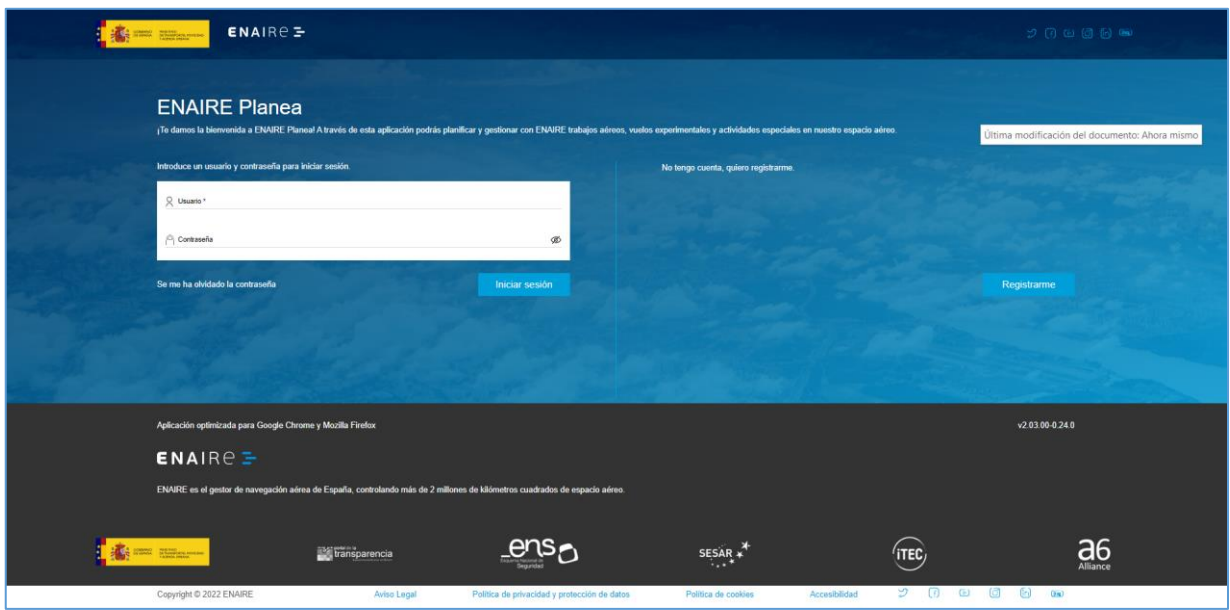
ENAIRE

ENAIRE Planea

¡Te damos la bienvenida a ENAIRE Planea! A través de esta aplicación podrás planificar y gestionar con ENAIRE trabajos aéreos, vuelos experimentales y actividades especiales en nuestro espacio aéreo.

Última modificación del documento: Ahora mismo

Introduce un usuario y contraseña para iniciar sesión.

Usuario *

Contraseña

Se me ha olvidado la contraseña

Iniciar sesión

No tengo cuenta, quiero registrarme.

Registrarme

Aplicación optimizada para Google Chrome y Mozilla Firefox

v2.03.00-0.24.0

ENAIRE

ENAIRE es el gestor de navegación aérea de España, controlando más de 2 millones de kilómetros cuadrados de espacio aéreo.

transparencia

ens
Esquema Nacional de Seguridad

SESAR

iTEC

a6
Alliance

Copyright © 2022 ENAIRE

Aviso Legal

Política de privacidad y protección de datos

Política de cookies

Accesibilidad